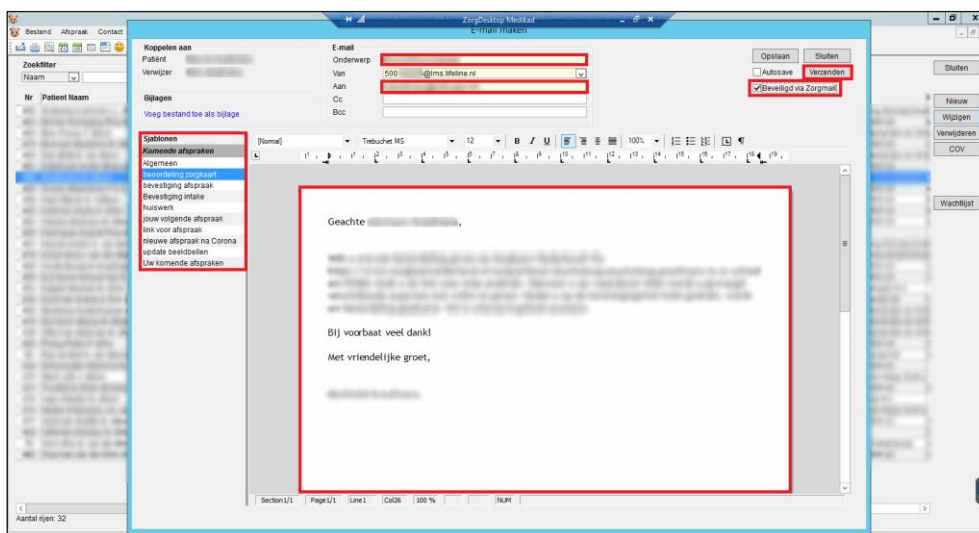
ZorgDesktop Medikad
E-mail maken

Bestand Afspraak Contact

Zoekfilter
Naam

Nr Patient Naam

Aantal rijen: 32

Koppelen aan
Patiënt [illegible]
Verwijzer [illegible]

Bijlagen
Voeg bestand toe als bijlage

E-mail
Onderwerp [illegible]
Van 500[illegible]@lms.lifeline.nl
Aan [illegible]
Cc
Bcc

Opslaan Sluiten
Autosave Verzenden
Beveiligd via Zorgmail

Sjablonen
Komende afspraken
Algemeen
beoordeling zorgkaart
bevestiging afspraak
Bevestiging intake
huiswerk
jouw volgende afspraak
link voor afspraak
nieuwe afspraak na Corona
update beeldbellen
Uw komende afspraken

[Normal] Trebuchet MS 12 B I U 100%

Geachte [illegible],

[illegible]

Bij voorbaat veel dank!

Met vriendelijke groet,

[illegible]

Section1/1 Page1/1 Line1 Col26 100 % NUM

Sluiten
Nieuw
Wijzigen
Verwijderen
COV
Wachtlijst